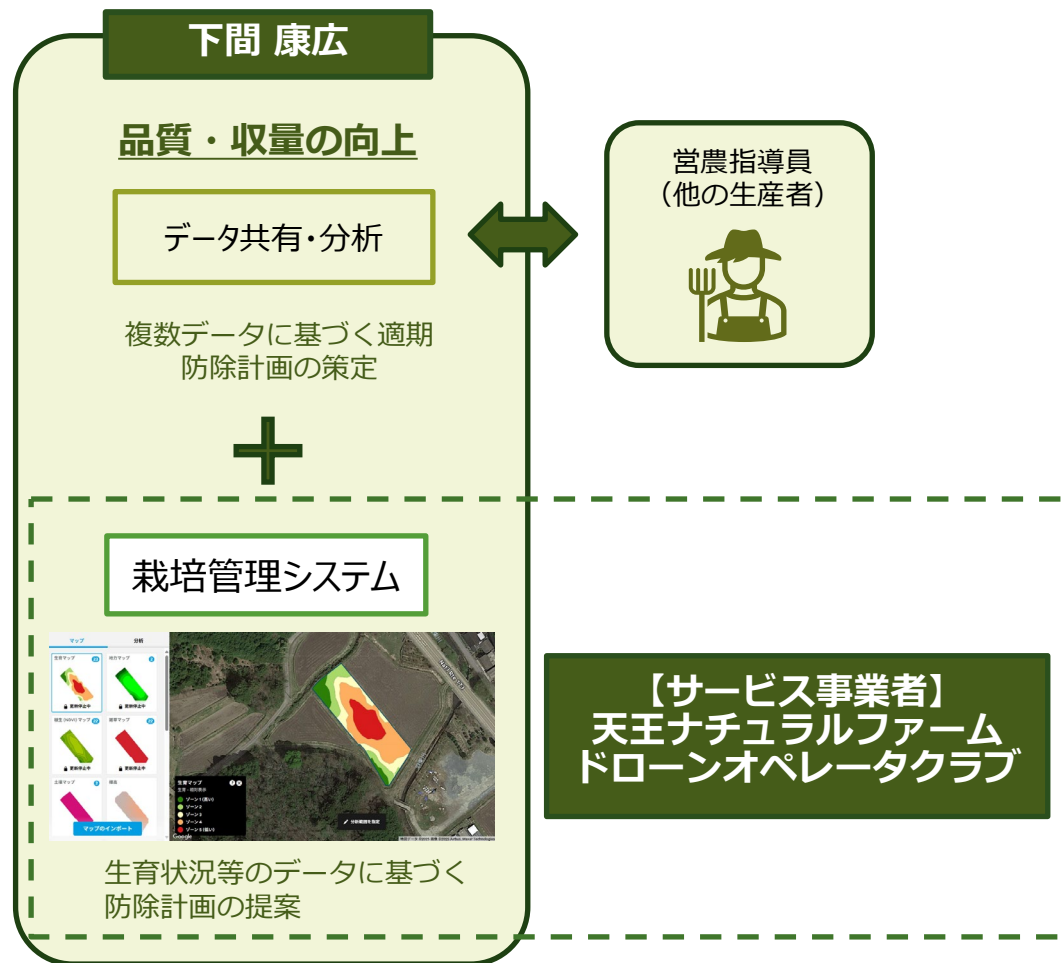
下間 康広

品質・収量の向上

データ共有・分析

複数データに基づく適期防除計画の策定

営農指導員
（他の生産者）

栽培管理システム

マップ
分析
マップのインポート
Google

【サービス事業者】
天王ナチュラルファーム
ドローンオペレータクラブ

生育状況等のデータに基づく
防除計画の提案